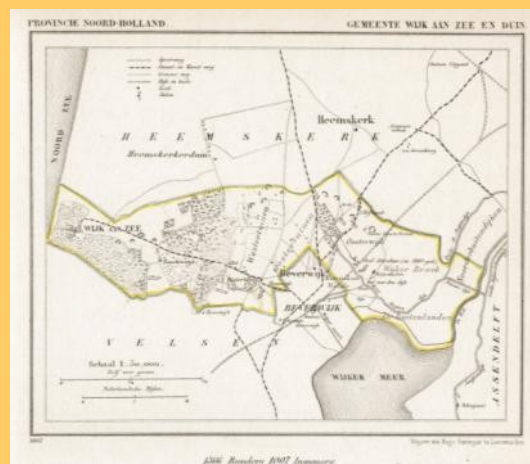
PROVINCIE NOORD-HOLLAND

GEMEENTE WIJK AAN ZEE EN DUIN

NOORD ZEE

HEEMSKERK

Heemskerk

Heemskerkerduin

WIJK AAN ZEE

Beverwijk

BEVERWIJK

VELSEN

WIJKER MEER

ASSENDELFT

Wijker Broek

Schaal 1 : 50.000

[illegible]

1386 Bunders 1097 Inwoners